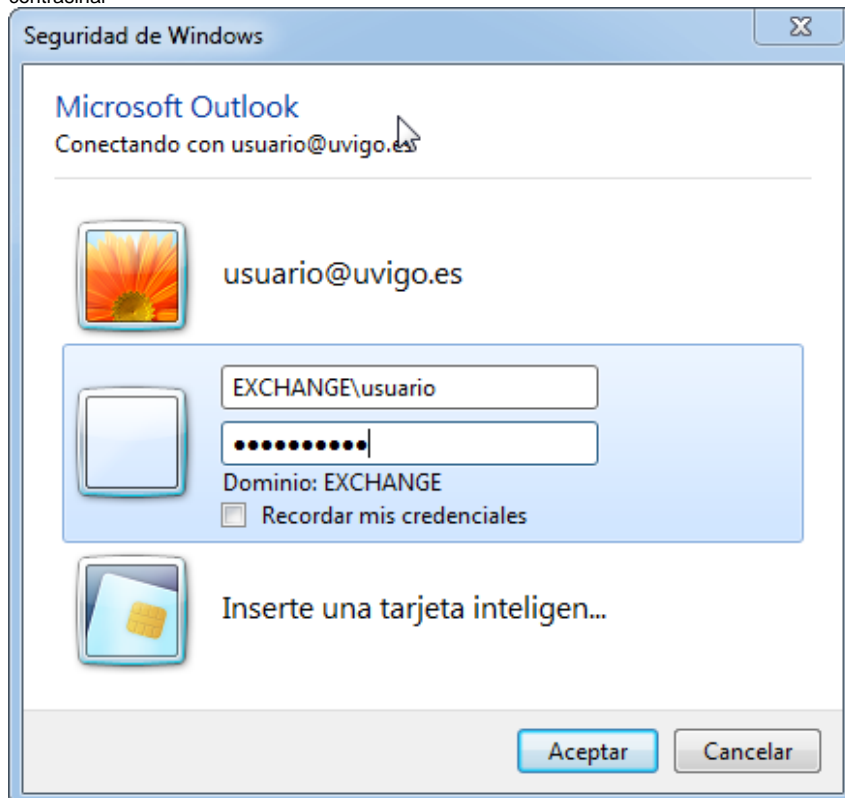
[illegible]

Seguridad de Windows

Microsoft Outlook

Conectando con usuario@uvigo.es

usuario@uvigo.es

EXCHANGE\usuario

••••••••••

Dominio: EXCHANGE

Recordar mis credenciales

Inserte una tarjeta inteligen...

Aceptar

Cancelar